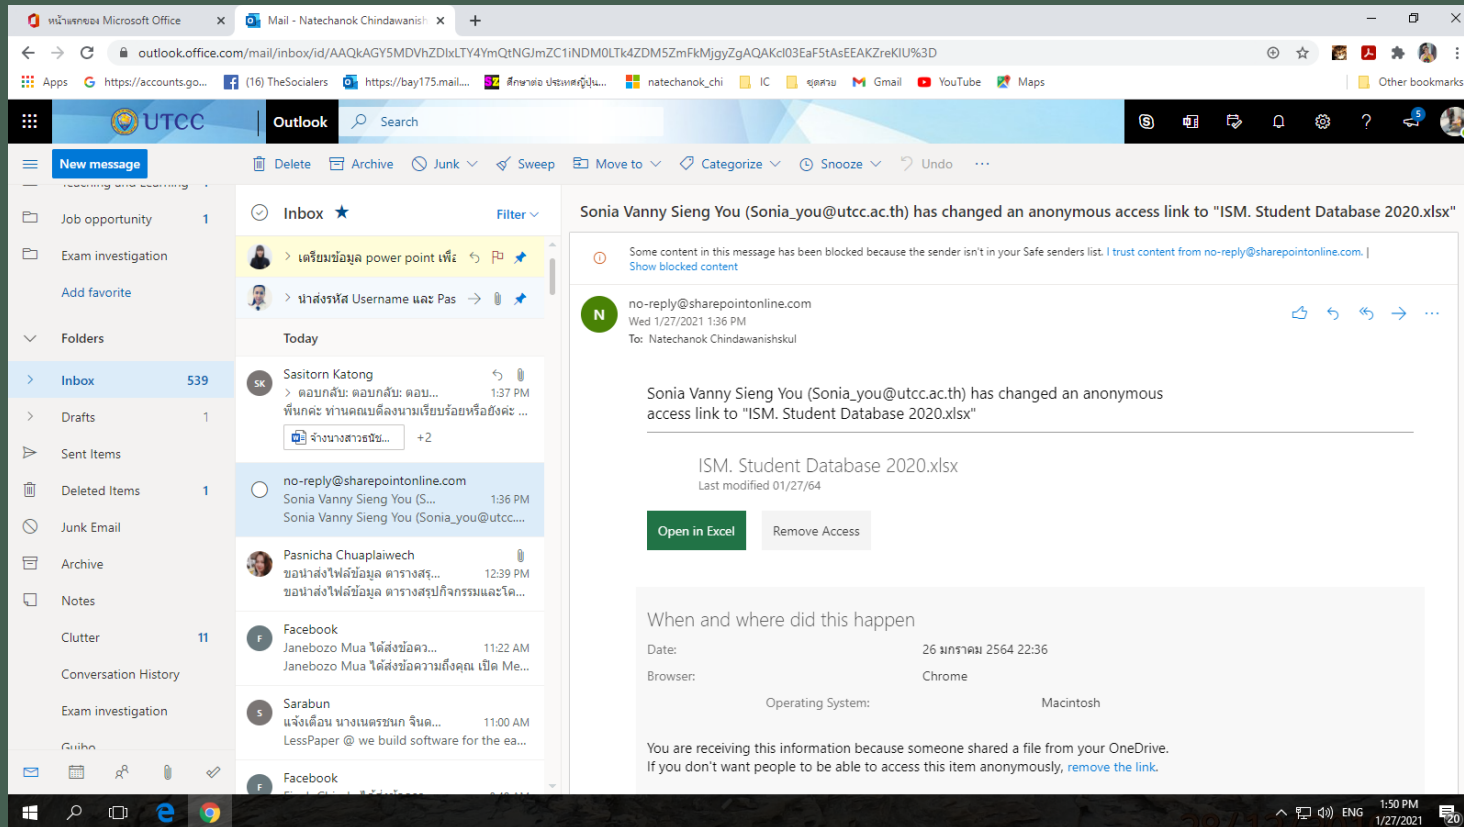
หน้าแรกของ Microsoft Office
Mail - Natechanok Chindawanish
outlook.office.com/mail/inbox/id/AAQkAGY5MDVhZDIxLTY4YmQtNGJmZC1iNDM0LTk4ZDM5ZmFkMjgyZgAQAKcl03EaF5tAsEEAKZreKIU%3D
Apps https://accounts.go... (16) TheSocialers https://bay175.mail.... สักษาต่อ ประเทศญี่ปุ่น... natechanok_chi IC ยุคสวย Gmail YouTube Maps Other bookmarks

UTCC Outlook Search

New message
Delete Archive Junk Sweep Move to Categorize Snooze Undo ...

Job opportunity 1
Exam investigation
Add favorite
Folders
Inbox 539
Drafts 1
Sent Items
Deleted Items 1
Junk Email
Archive
Notes
Clutter 11
Conversation History
Exam investigation
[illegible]

Inbox
Filter
เตรียมข้อมูล power point เพื่
นำส่งรหัส Username และ Pas
Today
Sasitorn Katong
ตอบกลับ: ตอบกลับ: ตอบ... 1:37 PM
พี่นกคะ ท่านคณบดีลงนามเรียบร้อยหรือยังคะ ...
จ้างนางสาวธนัช... +2
no-reply@sharepointonline.com
Sonia Vanny Sieng You (S... 1:36 PM
Sonia Vanny Sieng You (Sonia_you@utcc....
Pasnicha Chuaplaiwech
ขอนำส่งไฟล์ข้อมูล ตารางสรุ... 12:39 PM
ขอนำส่งไฟล์ข้อมูล ตารางสรุปกิจกรรมและโค...
Facebook
Janebozo Mua ได้ส่งข้อคว... 11:22 AM
Janebozo Mua ได้ส่งข้อความถึงคุณ เปิด Me...
Sarabun
แจ้งเตือน นางเนตรชนก จินด... 11:00 AM
LessPaper @ we build software for the ea...
Facebook

Sonia Vanny Sieng You (Sonia_you@utcc.ac.th) has changed an anonymous access link to "ISM. Student Database 2020.xlsx"

Some content in this message has been blocked because the sender isn't in your Safe senders list. I trust content from no-reply@sharepointonline.com. | Show blocked content

no-reply@sharepointonline.com
Wed 1/27/2021 1:36 PM
To: Natechanok Chindawanishskul

Sonia Vanny Sieng You (Sonia_you@utcc.ac.th) has changed an anonymous access link to "ISM. Student Database 2020.xlsx"

ISM. Student Database 2020.xlsx
Last modified 01/27/64

Open in Excel Remove Access

When and where did this happen
Date: 26 มกราคม 2564 22:36
Browser: Chrome
Operating System: Macintosh

You are receiving this information because someone shared a file from your OneDrive.
If you don't want people to be able to access this item anonymously, remove the link.

ENG 1:50 PM 1/27/2021 20